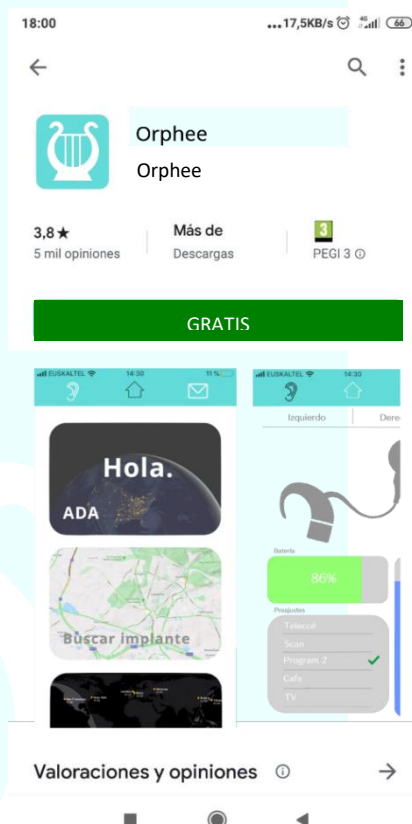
18:00 ...17,5KB/s 66

Orphee
Orphee

3,8★
5 mil opiniones

Más de
Descargas

3
PEGI 3

GRATIS

EUSKALTEL 14:30 11%

Hola.
ADA

Buscar implante

EUSKALTEL 14:30

Izquierdo Dere

Bateria
86%

Presjustes
Telecoil
Scan
Program 2
Cafe
TV

Valoraciones y opiniones